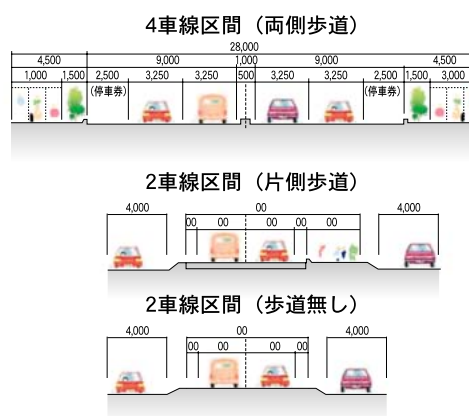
4車線区間（両側歩道）

28,000

4,500 9,000 1,000 9,000 4,500

1,000 1,500 2,500 3,250 3,250 500 3,250 3,250 2,500 1,500 3,000

(停車帯) (停車帯)

2車線区間（片側歩道）

4,000 00 4,000

00 00 00 00 00

2車線区間（歩道無し）

4,000 00 4,000

00 00 00 00